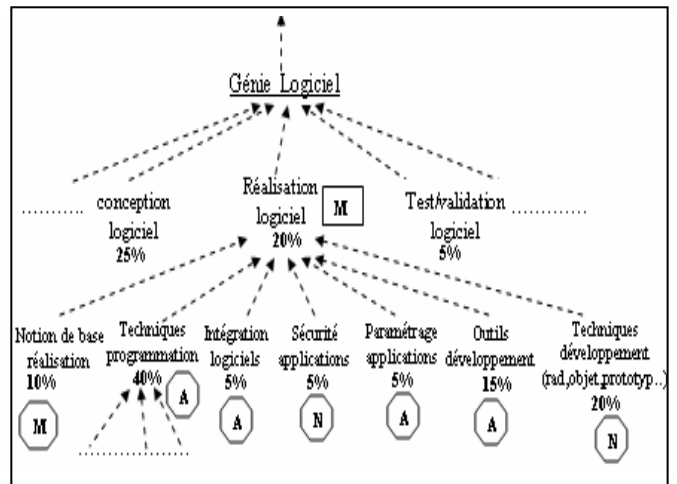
Génie Logiciel

………. conception logiciel 25%

Réalisation logiciel 20% M

Test/validation logiciel 5% ………….

Notion de base réalisation 10% M

Techniques programmation 40% A

…………………

Intégration logiciels 5% A

Sécurité applications 5% N

Paramétrage applications 5% A

Outils développement 15% A

Techniques développement (rad,objet,prototyp…) 20% N